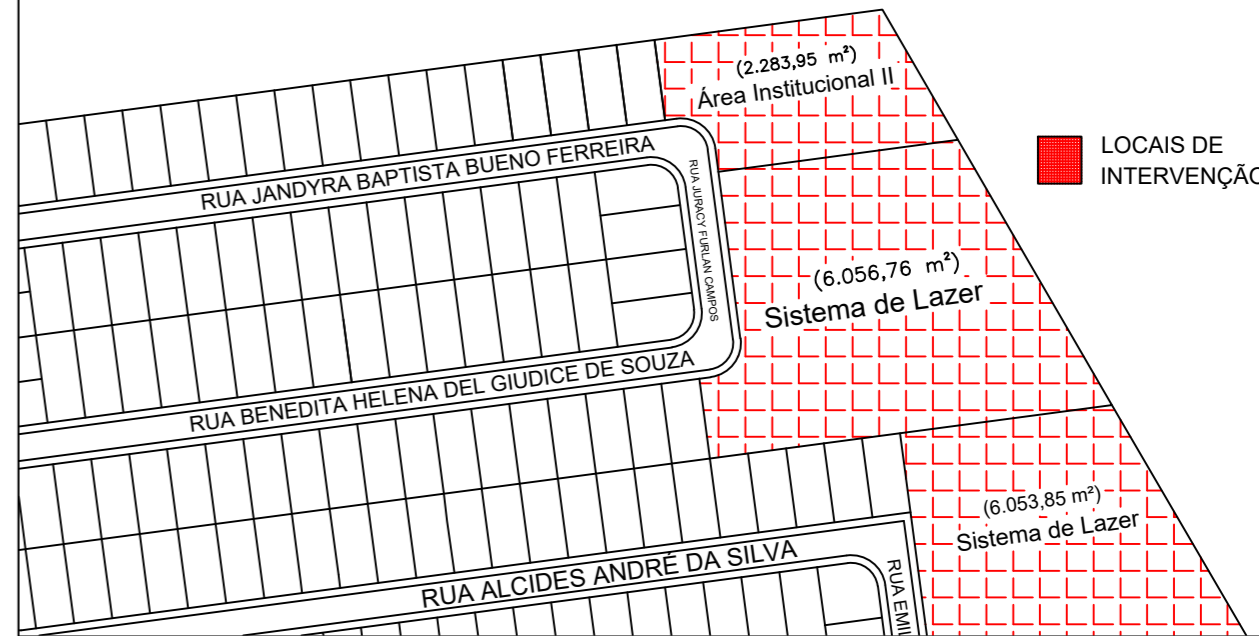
(2.283,95 m²)
Área Institucional II

LOCAIS DE
INTERVENÇÃ

RUA JANDYRA BAPTISTA BUENO FERREIRA

RUA JURACY FURLAN CAMPOS

(6.056,76 m²)
Sistema de Lazer

RUA BENEDITA HELENA DEL GIUDICE DE SOUZA

(6.053,85 m²)
Sistema de Lazer

RUA ALCIDES ANDRÉ DA SILVA

RUA EMI